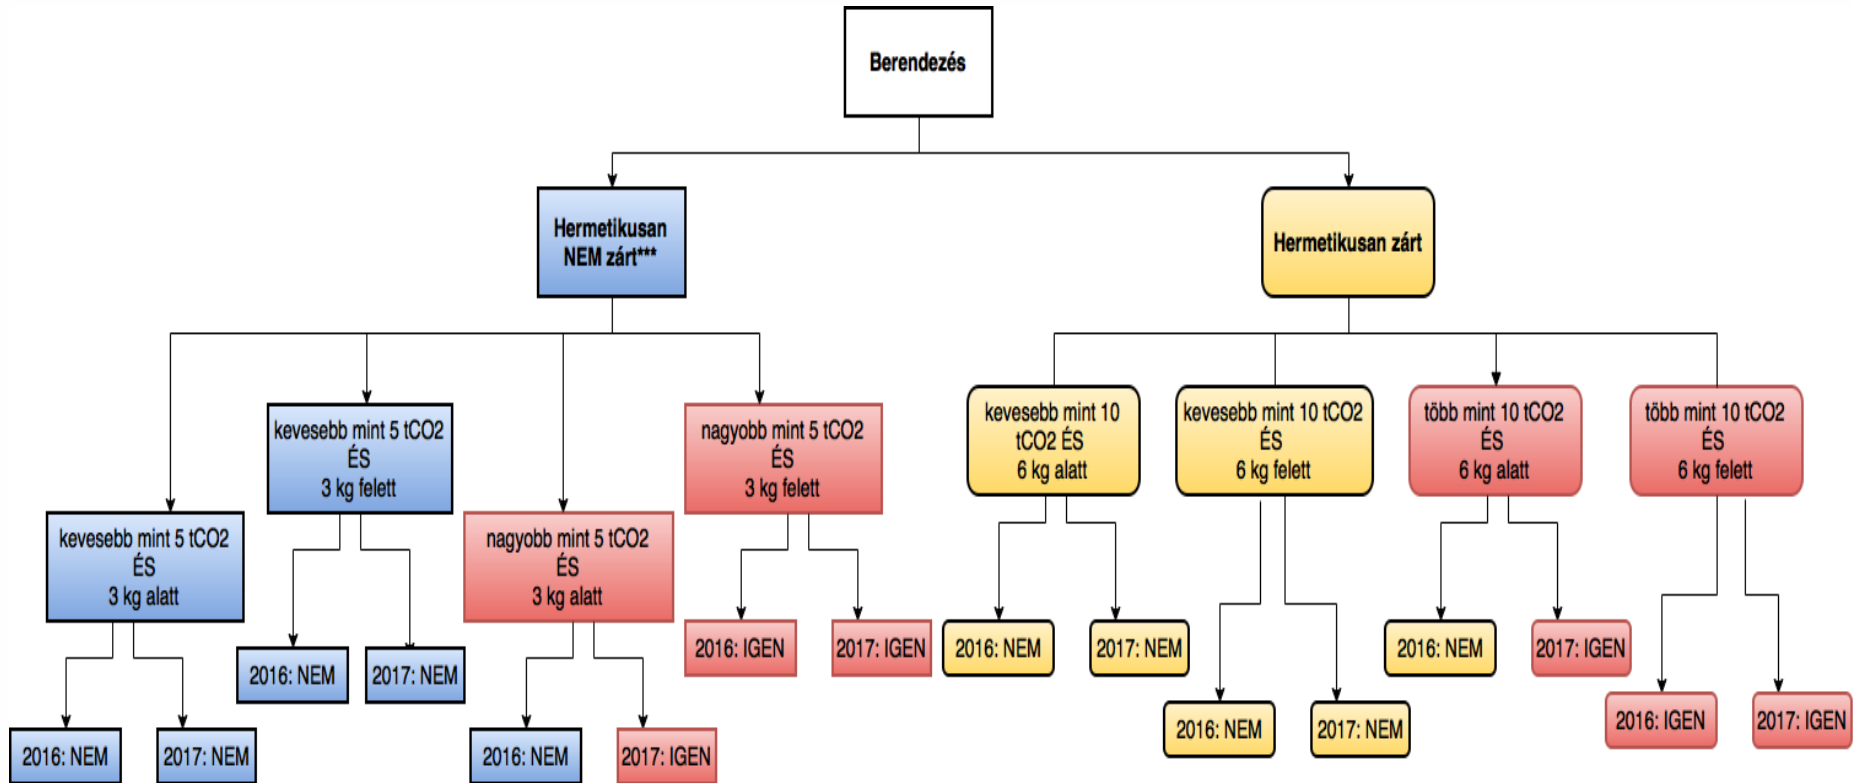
Berendezés

Hermetikusan NEM zárt***

Hermetikusan zárt

kevesebb mint 5 tCO2 ÉS 3 kg alatt

2016: NEM

2017: NEM

kevesebb mint 5 tCO2 ÉS 3 kg felett

2016: NEM

2017: NEM

nagyobb mint 5 tCO2 ÉS 3 kg alatt

2016: NEM

2017: IGEN

nagyobb mint 5 tCO2 ÉS 3 kg felett

2016: IGEN

2017: IGEN

kevesebb mint 10 tCO2 ÉS 6 kg alatt

2016: NEM

2017: NEM

kevesebb mint 10 tCO2 ÉS 6 kg felett

2016: NEM

2017: NEM

több mint 10 tCO2 ÉS 6 kg alatt

2016: NEM

2017: IGEN

több mint 10 tCO2 ÉS 6 kg felett

2016: IGEN

2017: IGEN